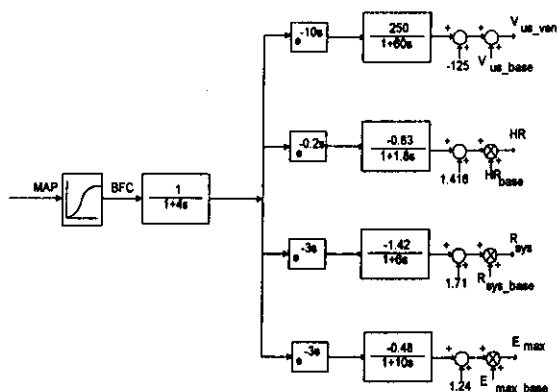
MAP

BFC

$\frac{1}{1+4s}$

$e^{-10s}$

$\frac{250}{1+60s}$

+

+

-125

+

$V_{us\_base}$

+

$V_{us\_ven}$

$e^{-0.2s}$

$\frac{-0.63}{1+1.8s}$

+

+

1.416

$HR_{base}$

HR

$e^{-3s}$

$\frac{-1.42}{1+6s}$

+

+

1.71

$R_{sys\_base}$

$R_{sys}$

$e^{-3s}$

$\frac{-0.48}{1+10s}$

+

+

1.24

$E_{max\_base}$

$E_{max}$